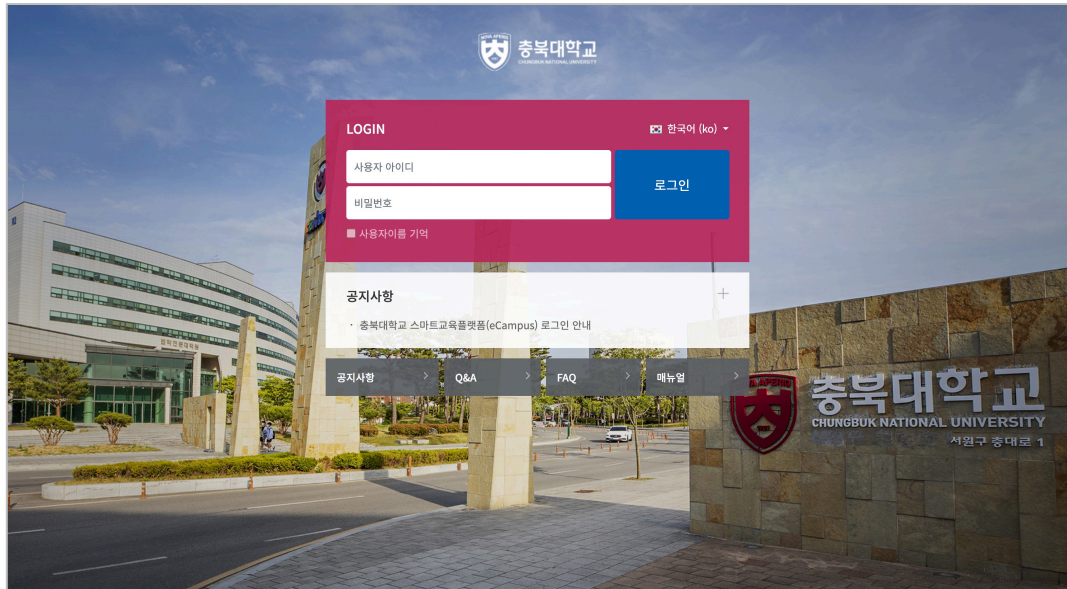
충북대학교
CHUNGBUK NATIONAL UNIVERSITY

LOGIN
한국어 (ko)

사용자 아이디
비밀번호
로그인
사용자이름 기억

공지사항
+
· 충북대학교 스마트교육플랫폼(eCampus) 로그인 안내

공지사항 >
Q&A >
FAQ >
매뉴얼 >

충북대학교
CHUNGBUK NATIONAL UNIVERSITY
서원구 충대로 1